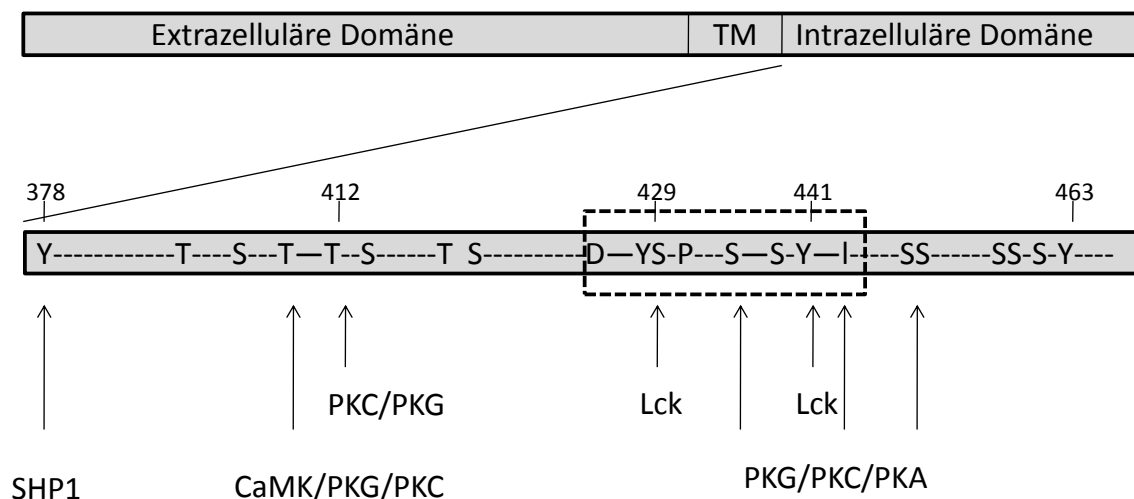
Extrazelluläre Domäne | TM | Intrazelluläre Domäne

378 412 429 441 463

Y-----------T----S---T—T--S------T S---------D—YS-P---S—S-Y—I---SS------SS-S-Y----

PKC/PKG Lck Lck

SHP1 CaMK/PKG/PKC PKG/PKC/PKA